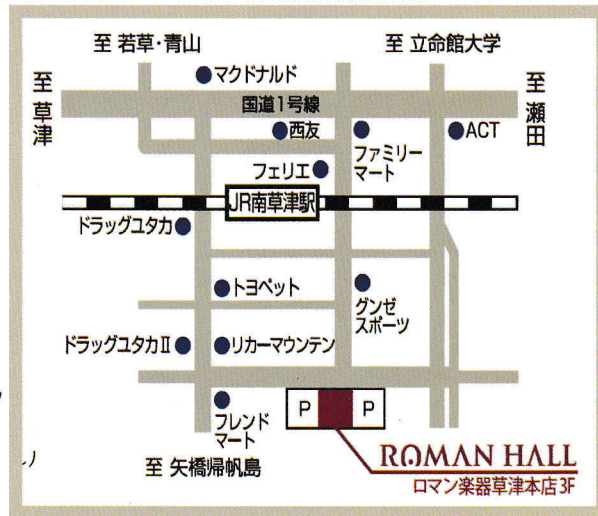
至 若草・青山

至 立命館大学

至
草
津

至
瀬
田

マクドナルド

国道1号線

西友

ファミリーマート

ACT

フェリエ

JR南草津駅

ドラッグユタカ

トヨペット

グンゼスポーツ

ドラッグユタカⅡ

リカーマウンテン

フレンドマート

P

P

至 矢橋帰帆島

ROMAN HALL
ロマン楽器草津本店3F